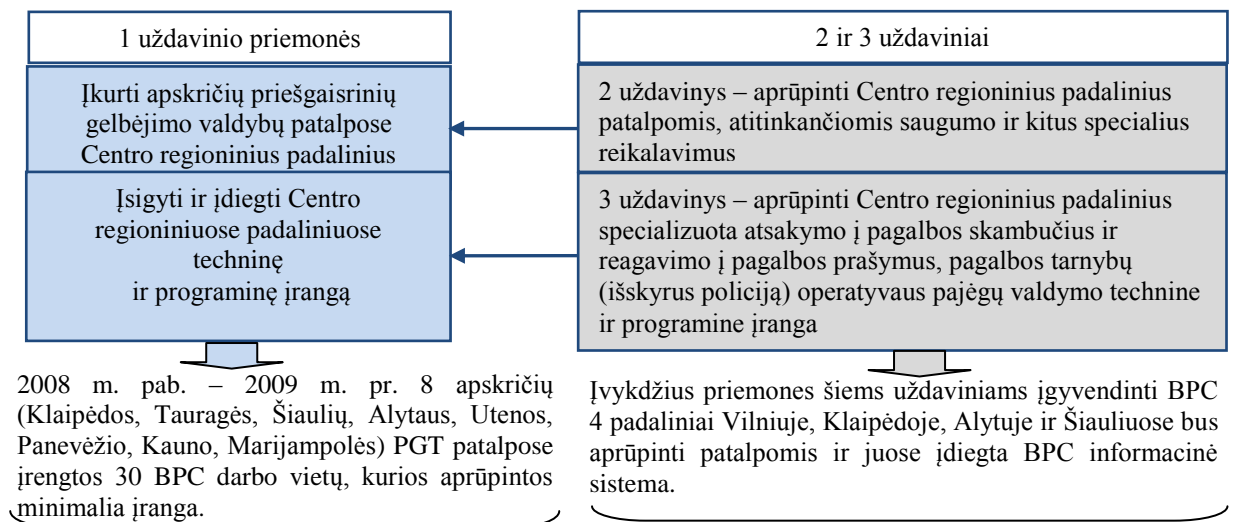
1 uždavinio priemonės

Įkurti apskričių priešgaisrinių gelbėjimo valdybų patalpose Centro regioninius padalinius

Įsigyti ir įdiegti Centro regioniniuose padaliniuose techninę ir programinę įrangą

2008 m. pab. – 2009 m. pr. 8 apskričių (Klaipėdos, Tauragės, Šiaulių, Alytaus, Utenos, Panevėžio, Kauno, Marijampolės) PGT patalpose įrengtos 30 BPC darbo vietų, kurios aprūpintos minimalia įranga.

2 ir 3 uždaviniai

2 uždavinys – aprūpinti Centro regioninius padalinius patalpomis, atitinkančiomis saugumo ir kitus specialius reikalavimus

3 uždavinys – aprūpinti Centro regioninius padalinius specializuota atsakymo į pagalbos skambučius ir reagavimo į pagalbos prašymus, pagalbos tarnybų (išskyrus policiją) operatyvaus pajėgų valdymo technine ir programine įranga

Įvykdžius priemones šiems uždaviniams įgyvendinti BPC 4 padaliniai Vilniuje, Klaipėdoje, Alytuje ir Šiauliuose bus aprūpinti patalpomis ir juose įdiegta BPC informacinė sistema.